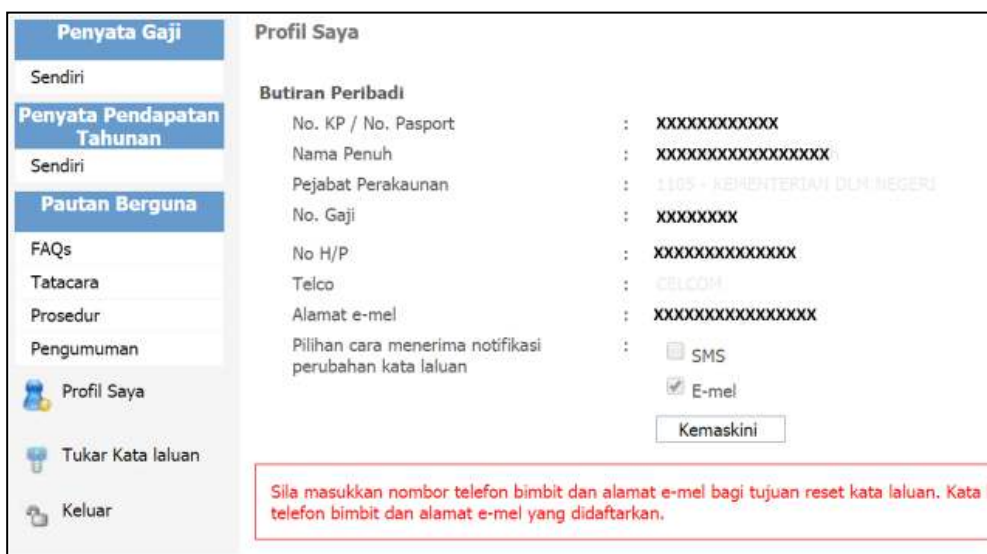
Penyata Gaji

Sendiri

Penyata Pendapatan Tahunan

Sendiri

Pautan Berguna

FAQs

Tatacara

Prosedur

Pengumuman

Profil Saya

Tukar Kata laluan

Keluar

Profil Saya

Butiran Peribadi

| | | |
|---|---|---|
| No. KP / No. Pasport | : | XXXXXXXXXXXX |
| Nama Penuh | : | XXXXXXXXXXXXXXXX |
| Pejabat Perakaunan | : | 1105 - KEMENTERIAN DLM NEGERI |
| No. Gaji | : | XXXXXXXX |
| No H/P | : | XXXXXXXXXXXXXX |
| Telco | : | CELCOM |
| Alamat e-mel | : | XXXXXXXXXXXXXXX |
| Pilihan cara menerima notifikasi perubahan kata laluan | : | SMS E-mel |

Kemaskini

Sila masukkan nombor telefon bimbit dan alamat e-mel bagi tujuan reset kata laluan. Kata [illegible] telefon bimbit dan alamat e-mel yang didaftarkan.